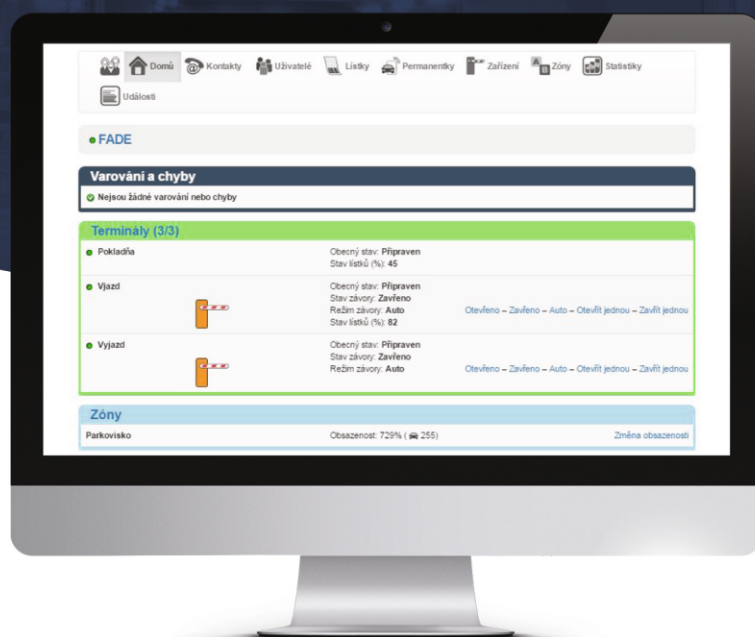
Domů Kontakty Uživatelé Lístky Permanentky Zařízení Zóny Statistiky

Události

FADE

Varování a chyby

Nejsou žádné varování nebo chyby

Terminály (3/3)

| | | |
|---|---|---|
| Pokladňa | Obecný stav: **Připraven** Stav lístků (%): **45** | |
| Vjazd | Obecný stav: **Připraven** Stav závory: **Zavřeno** Režim závory: **Auto** Stav lístků (%): **82** | Otevřeno – Zavřeno – Auto – Otevřít jednou – Zavřít jednou |
| Vyjazd | Obecný stav: **Připraven** Stav závory: **Zavřeno** Režim závory: **Auto** | Otevřeno – Zavřeno – Auto – Otevřít jednou – Zavřít jednou |

Zóny

| | | |
|---|---|---|
| Parkovisko | Obsazenost: 729% ( 255) | Změna obsazenosti |